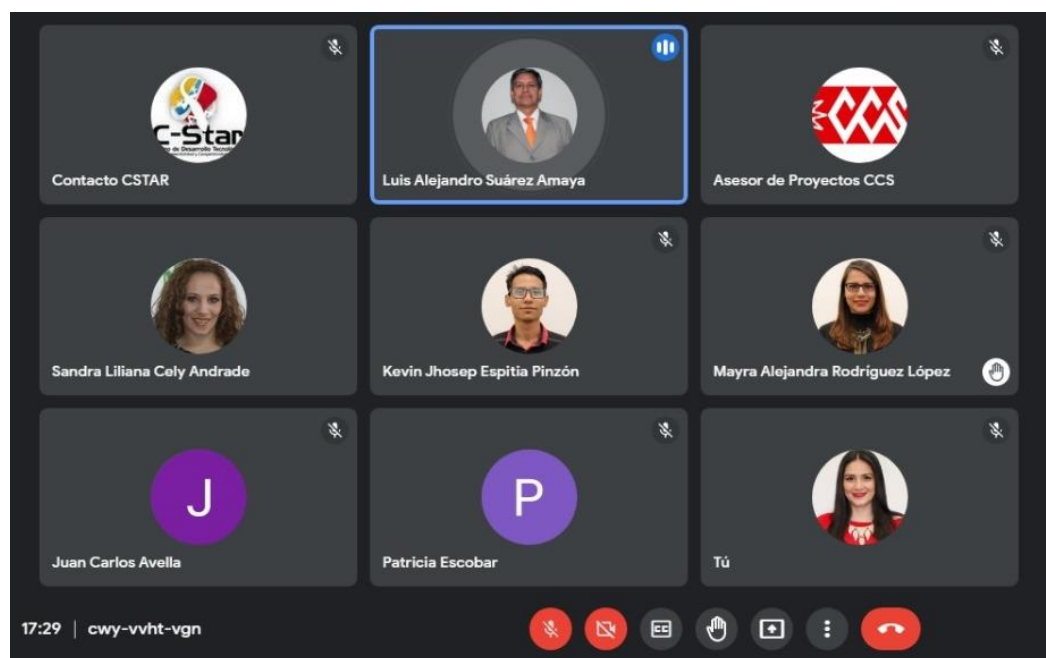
C-Star
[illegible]

Contacto CSTAR

Luis Alejandro Suárez Amaya

Asesor de Proyectos CCS

Sandra Liliana Cely Andrade

Kevin Jhosep Espitia Pinzón

Mayra Alejandra Rodríguez López

J

Juan Carlos Avella

P

Patricia Escobar

Tú

17:29 | cwy-vvht-vgn